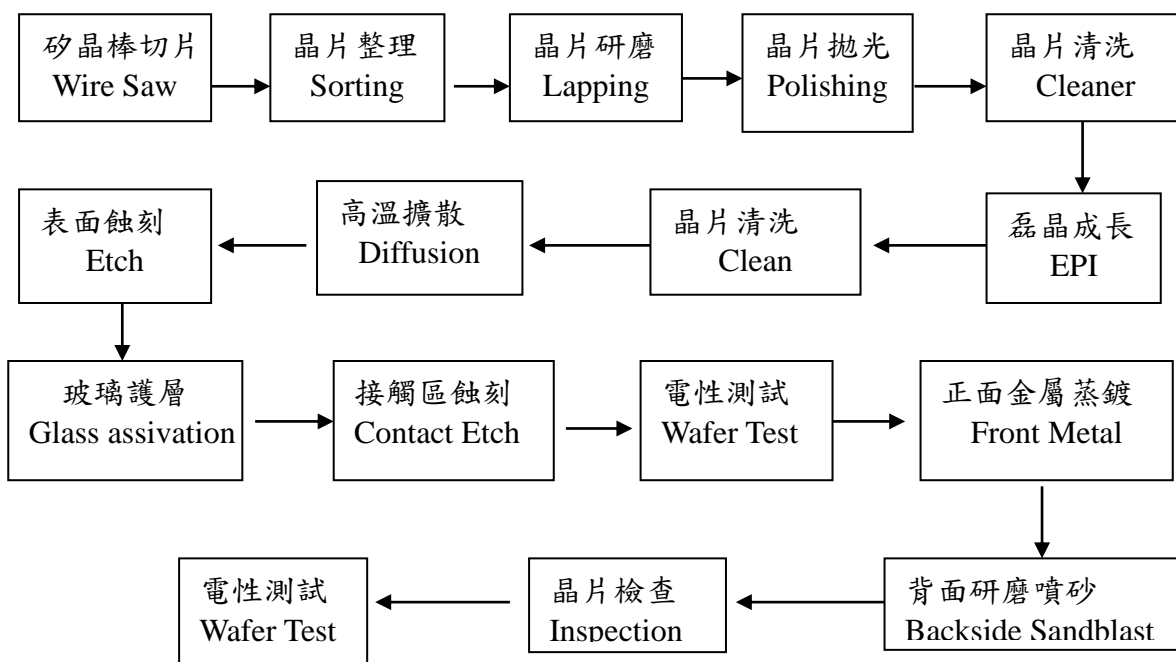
矽晶棒切片
Wire Saw

晶片整理
Sorting

晶片研磨
Lapping

晶片拋光
Polishing

晶片清洗
Cleaner

磊晶成長
EPI

晶片清洗
Clean

高溫擴散
Diffusion

表面蝕刻
Etch

玻璃護層
Glass assivation

接觸區蝕刻
Contact Etch

電性測試
Wafer Test

正面金屬蒸鍍
Front Metal

背面研磨噴砂
Backside Sandblast

晶片檢查
Inspection

電性測試
Wafer Test